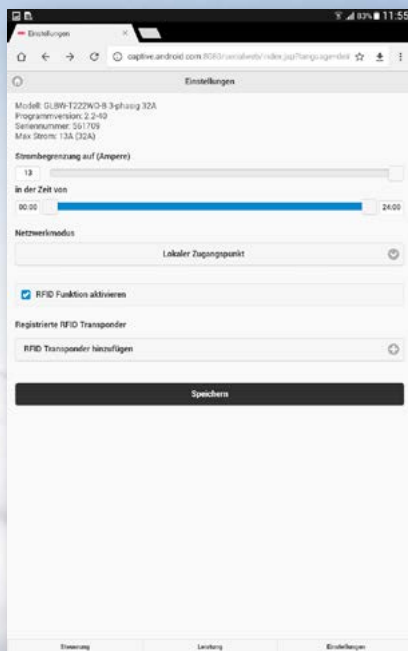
83% 11:55

Einstellungen

captive.android.com:8080/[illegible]/index.jsp?language=de&

Einstellungen

Modell: GLBW-T222WO-B 3-phasig 32A
Programmversion: 2.2-40
Seriennummer: 561709
Max Strom: 13A (32A)

Strombegrenzung auf (Ampere)

13

in der Zeit von

00:00

24:00

Netzwerkmodus

Lokaler Zugangspunkt

RFID Funktion aktivieren

Registrierte RFID Transponder

RFID Transponder hinzufügen

Speichern

Steuerung

Leistung

Einstellungen